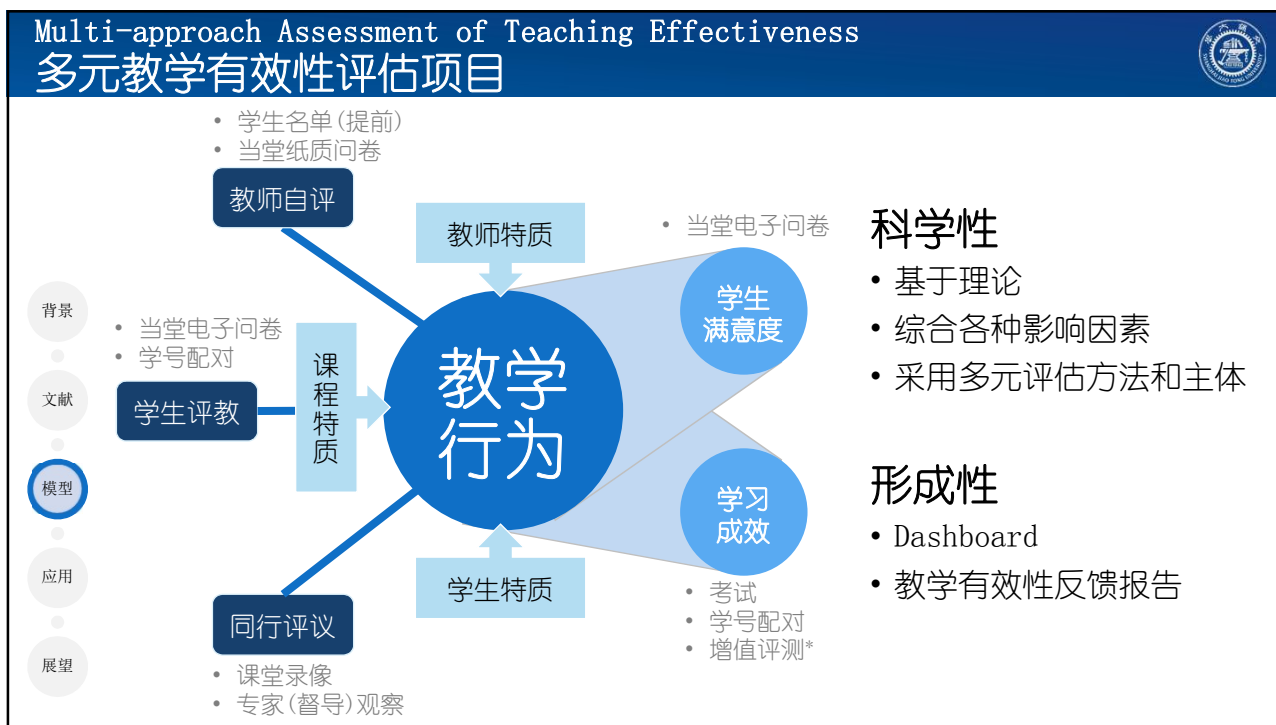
Multi-approach Assessment of Teaching Effectiveness
多元教学有效性评估项目

背景
文献
模型
应用
展望

• 学生名单(提前)
• 当堂纸质问卷

教师自评

教师特质

• 当堂电子问卷
• 学号配对

学生评教

课程特质

教学行为

• 当堂电子问卷

学生满意度

学习成效

• 考试
• 学号配对
• 增值评测*

学生特质

同行评议

• 课堂录像
• 专家(督导)观察

科学性
• 基于理论
• 综合各种影响因素
• 采用多元评估方法和主体

形成性
• Dashboard
• 教学有效性反馈报告